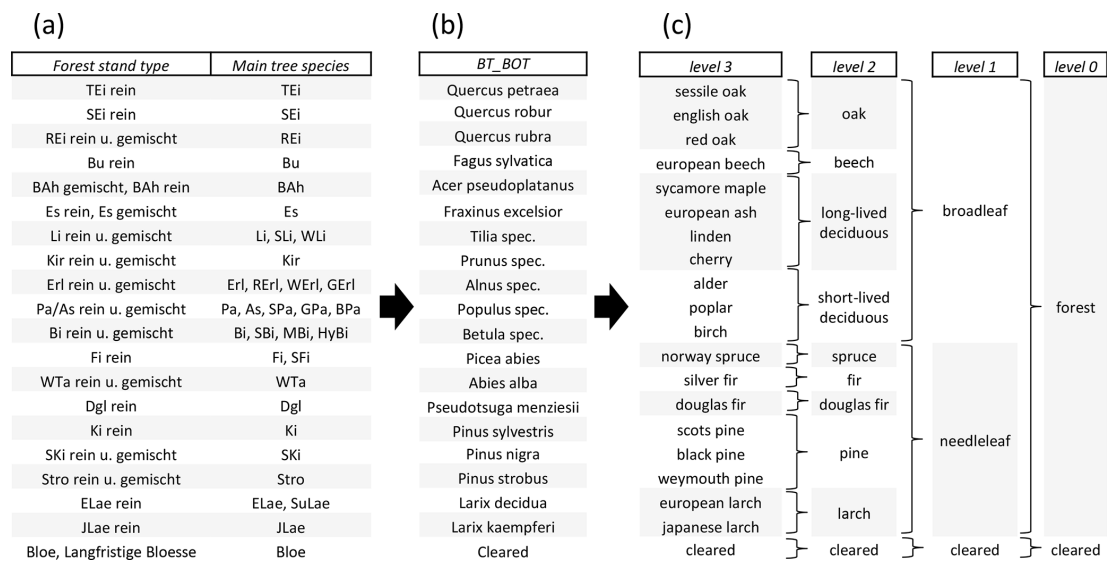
(a)

| Forest stand type | Main tree species |
|---|---|
| TEi rein | TEi |
| SEi rein | SEi |
| REi rein u. gemischt | REi |
| Bu rein | Bu |
| BAh gemischt, BAh rein | BAh |
| Es rein, Es gemischt | Es |
| Li rein u. gemischt | Li, SLi, WLi |
| Kir rein u. gemischt | Kir |
| Erl rein u. gemischt | Erl, RErl, WErl, GErl |
| Pa/As rein u. gemischt | Pa, As, SPa, GPa, BPa |
| Bi rein u. gemischt | Bi, SBi, MBi, HyBi |
| Fi rein | Fi, SFi |
| WTa rein u. gemischt | WTa |
| Dgl rein | Dgl |
| Ki rein | Ki |
| SKi rein u. gemischt | SKi |
| Stro rein u. gemischt | Stro |
| ELae rein | ELae, SuLae |
| JLae rein | JLae |
| Bloe, Langfristige Bloesse | Bloe |

(b)

| BT_BOT |
|---|
| Quercus petraea |
| Quercus robur |
| Quercus rubra |
| Fagus sylvatica |
| Acer pseudoplatanus |
| Fraxinus excelsior |
| Tilia spec. |
| Prunus spec. |
| Alnus spec. |
| Populus spec. |
| Betula spec. |
| Picea abies |
| Abies alba |
| Pseudotsuga menziesii |
| Pinus sylvestris |
| Pinus nigra |
| Pinus strobus |
| Larix decidua |
| Larix kaempferi |
| Cleared |

(c)

level 3
sessile oak
english oak
red oak
european beech
sycamore maple
european ash
linden
cherry
alder
poplar
birch
norway spruce
silver fir
douglas fir
scots pine
black pine
weymouth pine
european larch
japanese larch
cleared

level 2
oak
beech
long-lived deciduous
short-lived deciduous
spruce
fir
douglas fir
pine
larch
cleared

level 1
broadleaf
needleleaf
cleared

level 0
forest
cleared